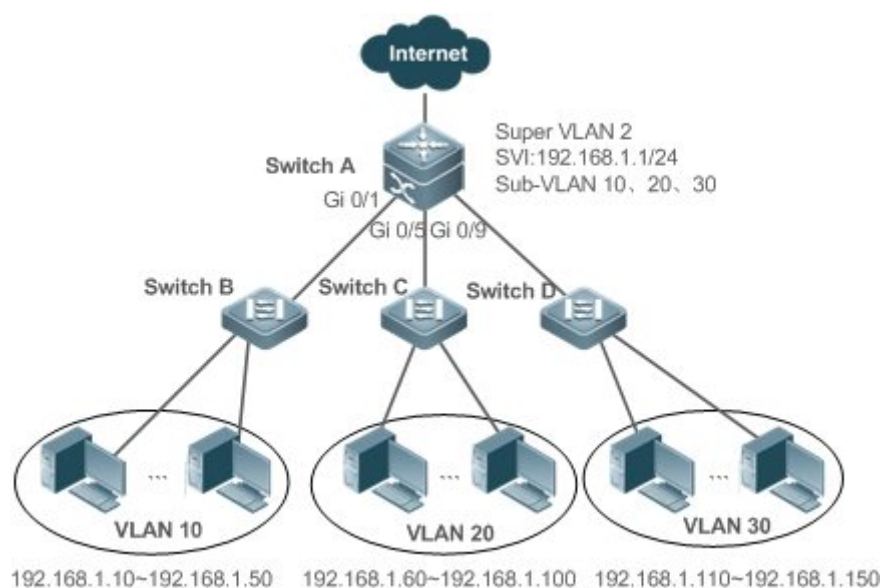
Internet

Super VLAN 2
SVI:192.168.1.1/24
Sub-VLAN 10、20、30

Switch A

Gi 0/1
Gi 0/5 Gi 0/9

Switch B
Switch C
Switch D

...
VLAN 10
...
VLAN 20
...
VLAN 30

192.168.1.10~192.168.1.50
192.168.1.60~192.168.1.100
192.168.1.110~192.168.1.150